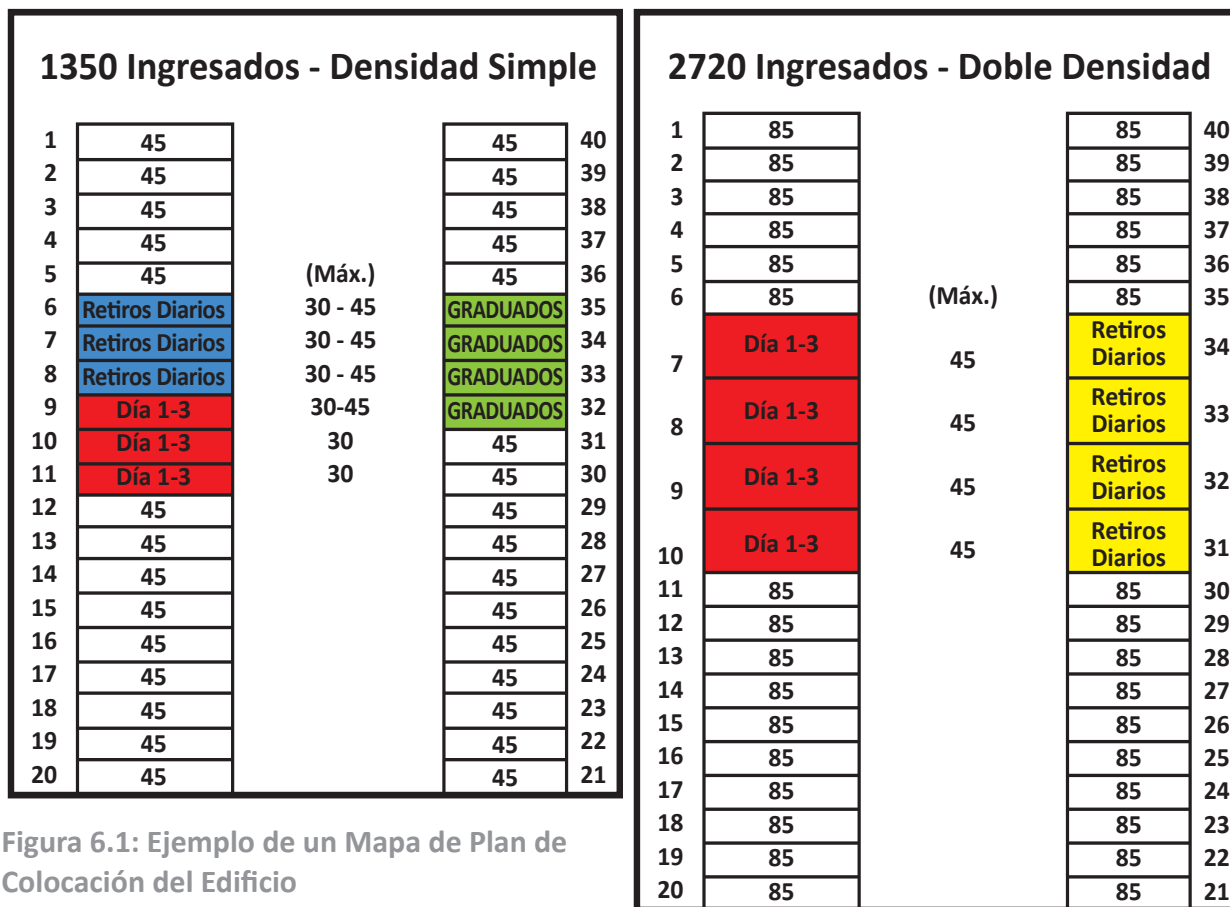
1350 Ingresados - Densidad Simple

| | | | | |
|---|---|---|---|---|
| 1 | 45 | | 45 | 40 |
| 2 | 45 | | 45 | 39 |
| 3 | 45 | | 45 | 38 |
| 4 | 45 | | 45 | 37 |
| 5 | 45 | (Máx.) | 45 | 36 |
| 6 | Retiros Diarios | 30 - 45 | GRADUADOS | 35 |
| 7 | Retiros Diarios | 30 - 45 | GRADUADOS | 34 |
| 8 | Retiros Diarios | 30 - 45 | GRADUADOS | 33 |
| 9 | Día 1-3 | 30-45 | GRADUADOS | 32 |
| 10 | Día 1-3 | 30 | 45 | 31 |
| 11 | Día 1-3 | 30 | 45 | 30 |
| 12 | 45 | | 45 | 29 |
| 13 | 45 | | 45 | 28 |
| 14 | 45 | | 45 | 27 |
| 15 | 45 | | 45 | 26 |
| 16 | 45 | | 45 | 25 |
| 17 | 45 | | 45 | 24 |
| 18 | 45 | | 45 | 23 |
| 19 | 45 | | 45 | 22 |
| 20 | 45 | | 45 | 21 |

Figura 6.1: Ejemplo de un Mapa de Plan de Colocación del Edificio

2720 Ingresados - Doble Densidad

| | | | | |
|---|---|---|---|---|
| 1 | 85 | | 85 | 40 |
| 2 | 85 | | 85 | 39 |
| 3 | 85 | | 85 | 38 |
| 4 | 85 | | 85 | 37 |
| 5 | 85 | | 85 | 36 |
| 6 | 85 | (Máx.) | 85 | 35 |
| 7 | Día 1-3 | 45 | Retiros Diarios | 34 |
| 8 | Día 1-3 | 45 | Retiros Diarios | 33 |
| 9 | Día 1-3 | 45 | Retiros Diarios | 32 |
| 10 | Día 1-3 | 45 | Retiros Diarios | 31 |
| 11 | 85 | | 85 | 30 |
| 12 | 85 | | 85 | 29 |
| 13 | 85 | | 85 | 28 |
| 14 | 85 | | 85 | 27 |
| 15 | 85 | | 85 | 26 |
| 16 | 85 | | 85 | 25 |
| 17 | 85 | | 85 | 24 |
| 18 | 85 | | 85 | 23 |
| 19 | 85 | | 85 | 22 |
| 20 | 85 | | 85 | 21 |